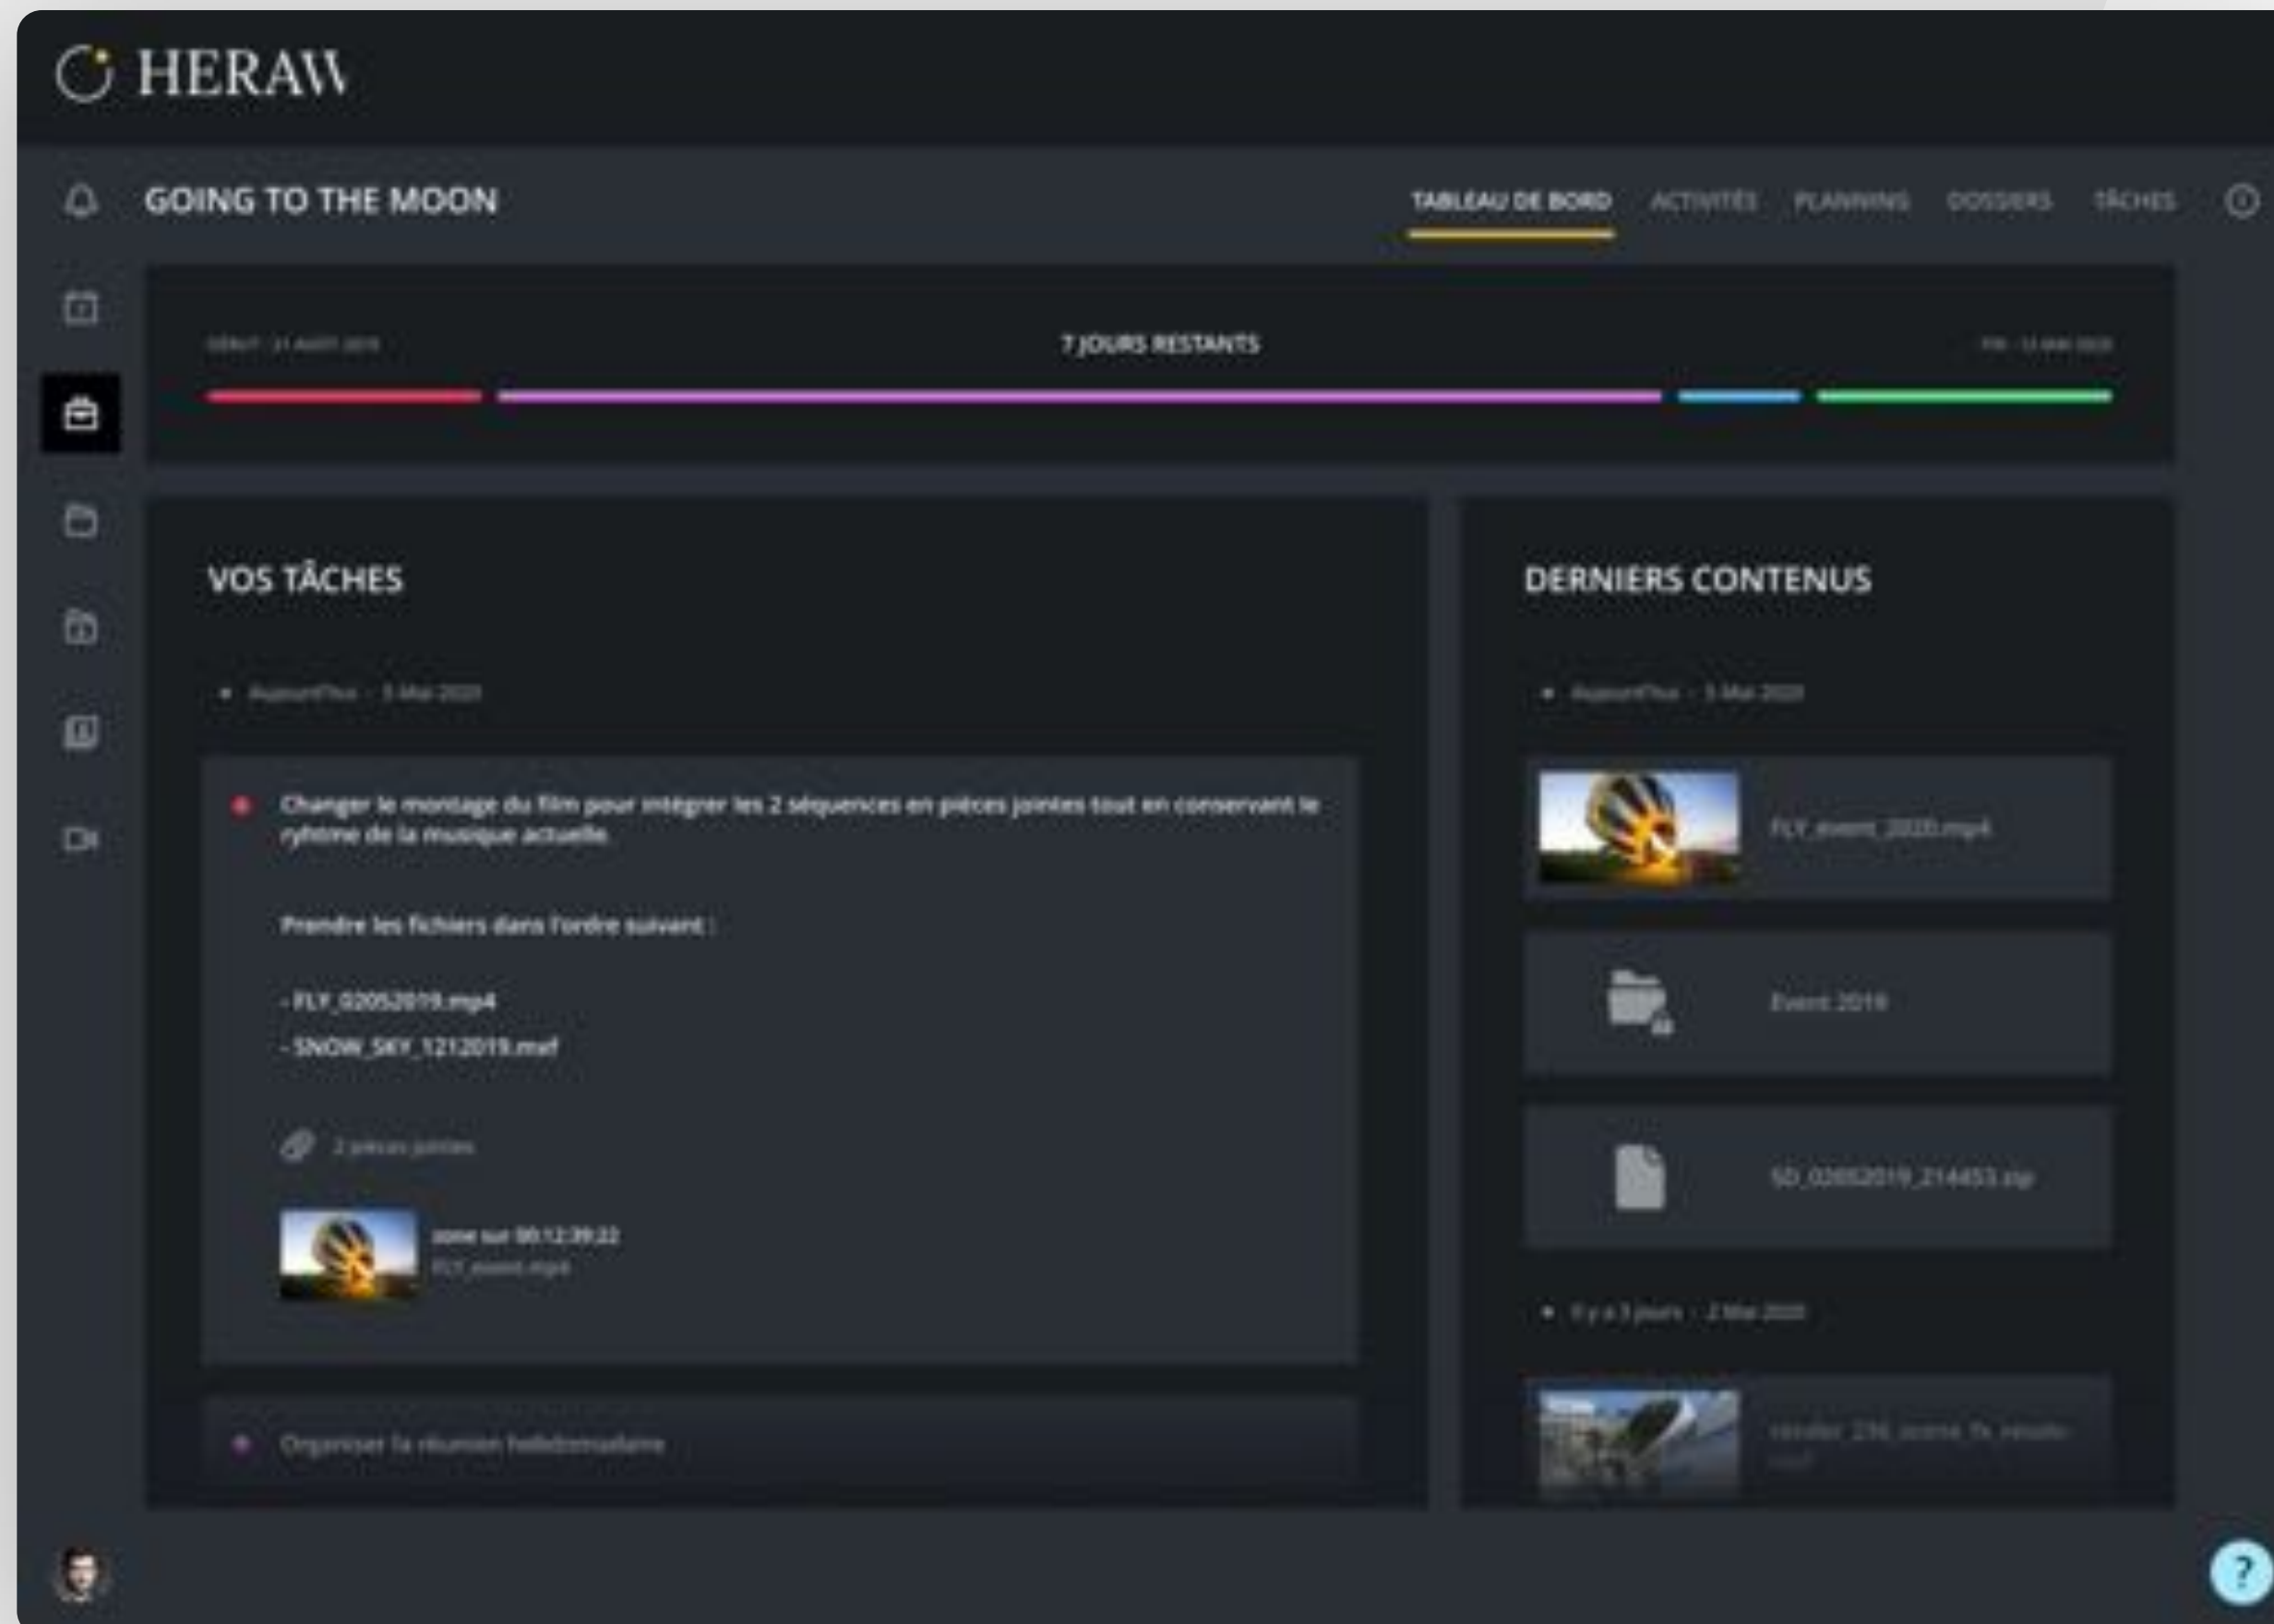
HERAW

GOING TO THE MOON

TABLEAU DE BORD ACTIVITÉS PLANNING DOSSIERS TÂCHES

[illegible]

7 JOURS RESTANTS

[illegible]

VOS TÂCHES

• Aujourd'hui - 5 Mai 2020

Changer le montage du film pour intégrer les 2 séquences en pièces jointes tout en conservant le rythme de la musique actuelle.

Prendre les fichiers dans l'ordre suivant :

- FLY_02052019.mp4
- SNOW_SKY_1212019.mxf

2 pièces jointes

zone sur 00:12:39:22
FLY_event.mp4

Organiser la réunion hebdomadaire

DERNIERS CONTENUS

• Aujourd'hui - 5 Mai 2020

FLY_event_2020.mp4

Event 2019

SD_02052019_214453.zip

• Il y a 3 jours - 2 Mai 2020

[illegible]

?